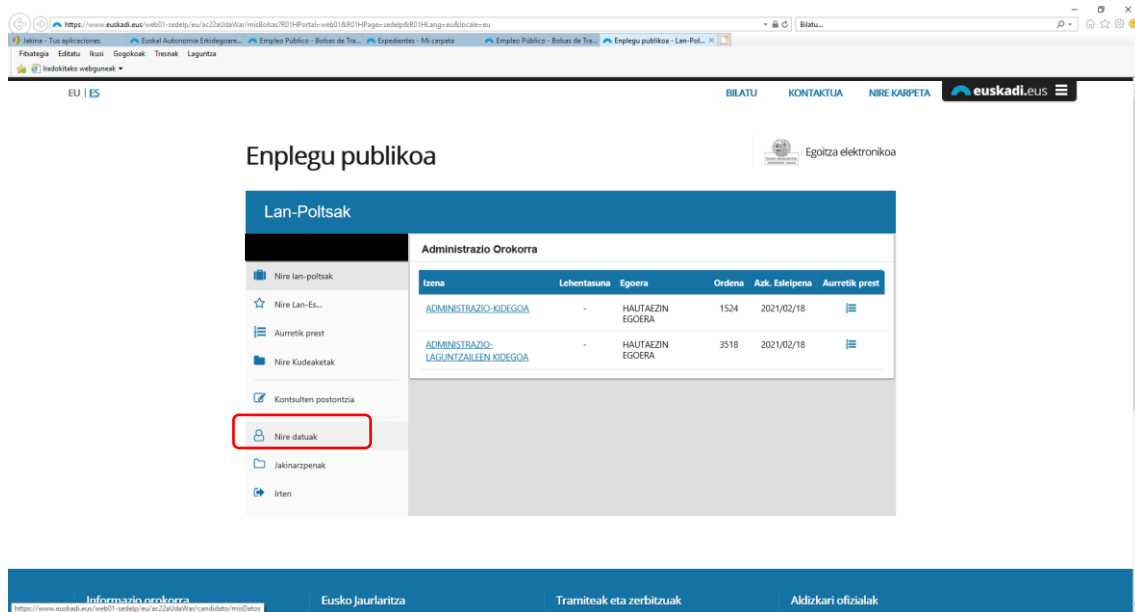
https://www.euskadi.eus/web01-sedelp/eu/ac22aUdaWar/misBolsas?R01HPortal=web01&R01HPage=sedelp&R01HLang=eu&locale=eu

Bilatu...

Jakina - Tus aplicaciones | Euskal Autonomia Erkidegoare... | Empleo Público - Bolsas de Tra... | Expedientes - Mi carpeta | Empleo Público - Bolsas de Tra... | Enplegu publikoa - Lan-Pol... ×

Fitxategia Editatu Ikusi Gogokoak Tresnak Laguntza

Iradokitako webguneak ▾

EU | ES

BILATU KONTAKTUA NIRE KARPETA euskadi.eus

Enplegu publikoa

Egoitza elektronikoa

Lan-Poltsak

Nire lan-poltsak

Nire Lan-Es...

Aurretik prest

Nire Kudeaketak

Kontsulten postontzia

Nire datuak

Jakinarazpenak

Irten

Administrazio Orokorra

| Izena | Lehentasuna | Egoera | Ordena | Azk. Esleipena | Aurretik prest |
|---|---|---|---|---|---|
| ADMINISTRAZIO-KIDEGOA | - | HAUTAEZIN EGOERA | 1524 | 2021/02/18 | |
| ADMINISTRAZIO-LAGUNTZAILEEN KIDEGOA | - | HAUTAEZIN EGOERA | 3518 | 2021/02/18 | |

Informazio orokorra

https://www.euskadi.eus/web01-sedelp/eu/ac22aUdaWar/candidato/misDatos

Eusko Jaurlaritza

Tramiteak eta zerbitzuak

Aldizkari ofizialak